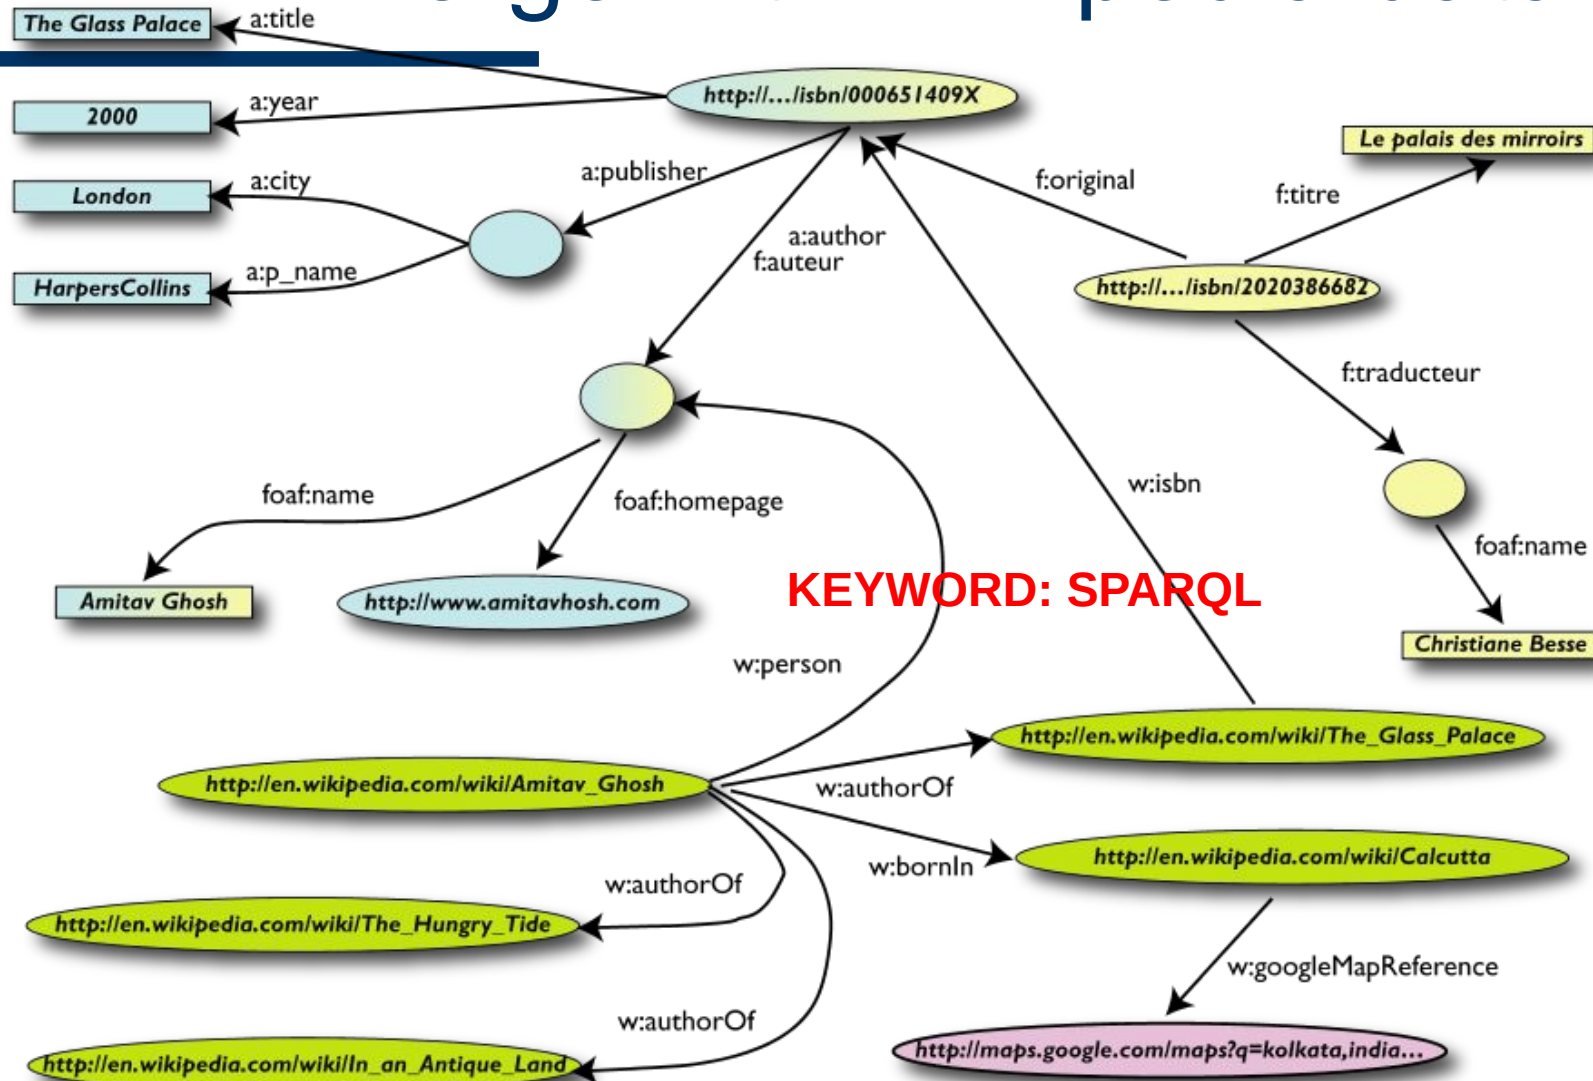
The Glass Palace

a:title

2000

a:year

http://…/isbn/000651409X

London

a:city

a:publisher

HarpersCollins

a:p_name

a:author
f:auteur

f:original

f:titre

Le palais des miroirs

http://…/isbn/2020386682

f:traducteur

foaf:name

foaf:homepage

Amitav Ghosh

http://www.amitavhosh.com

w:isbn

foaf:name

KEYWORD: SPARQL

Christiane Besse

w:person

http://en.wikipedia.com/wiki/The_Glass_Palace

http://en.wikipedia.com/wiki/Amitav_Ghosh

w:authorOf

w:bornIn

http://en.wikipedia.com/wiki/Calcutta

w:authorOf

http://en.wikipedia.com/wiki/The_Hungry_Tide

w:googleMapReference

w:authorOf

http://en.wikipedia.com/wiki/In_an_Antique_Land

http://maps.google.com/maps?q=kolkata,india…